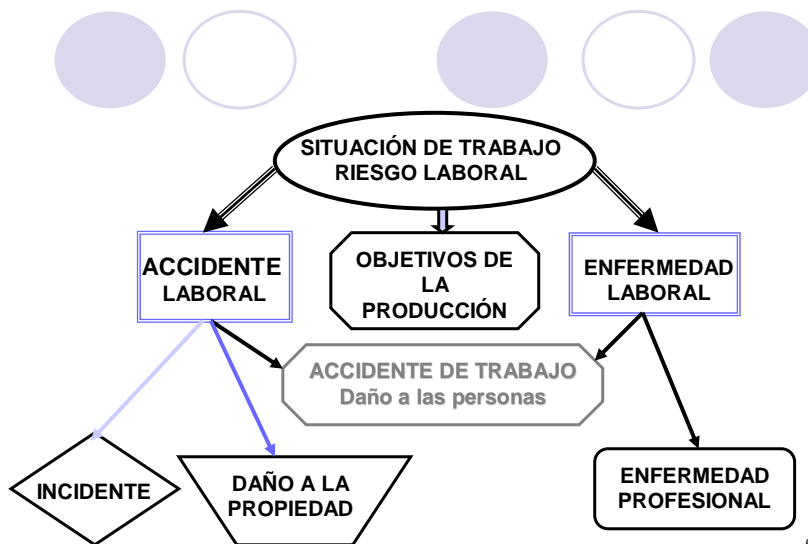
SITUACIÓN DE TRABAJO
RIESGO LABORAL

ACCIDENTE
LABORAL

OBJETIVOS DE
LA
PRODUCCIÓN

ENFERMEDAD
LABORAL

ACCIDENTE DE TRABAJO
Daño a las personas

INCIDENTE

DAÑO A LA
PROPIEDAD

ENFERMEDAD
PROFESIONAL